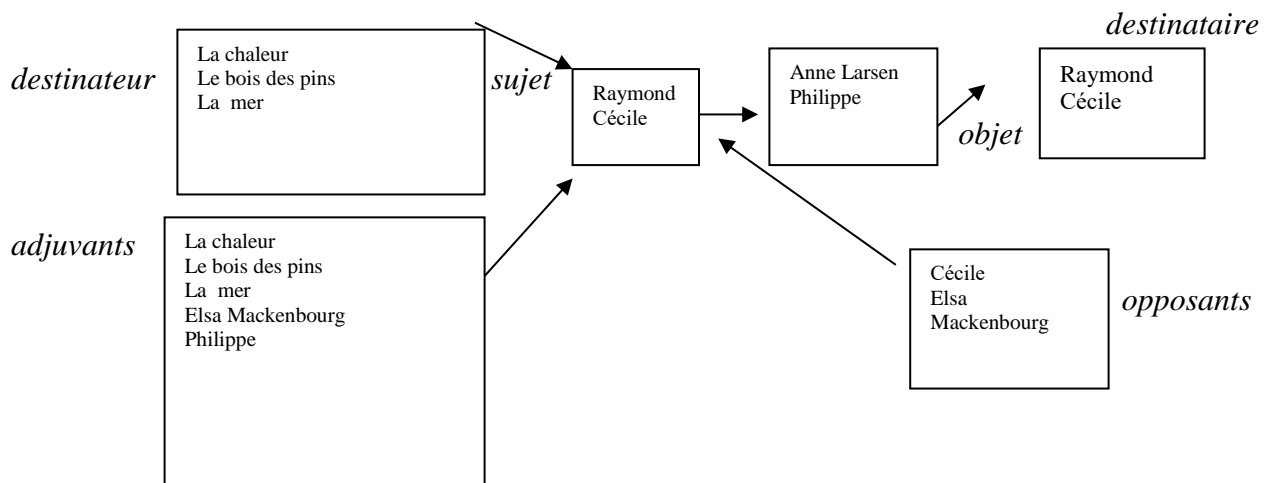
destinataire

destinateur

La chaleur
Le bois des pins
La mer

sujet

Raymond
Cécile

Anne Larsen
Philippe

objet

Raymond
Cécile

adjuvants

La chaleur
Le bois des pins
La mer
Elsa Mackenbourg
Philippe

Cécile
Elsa
Mackenbourg

opposants